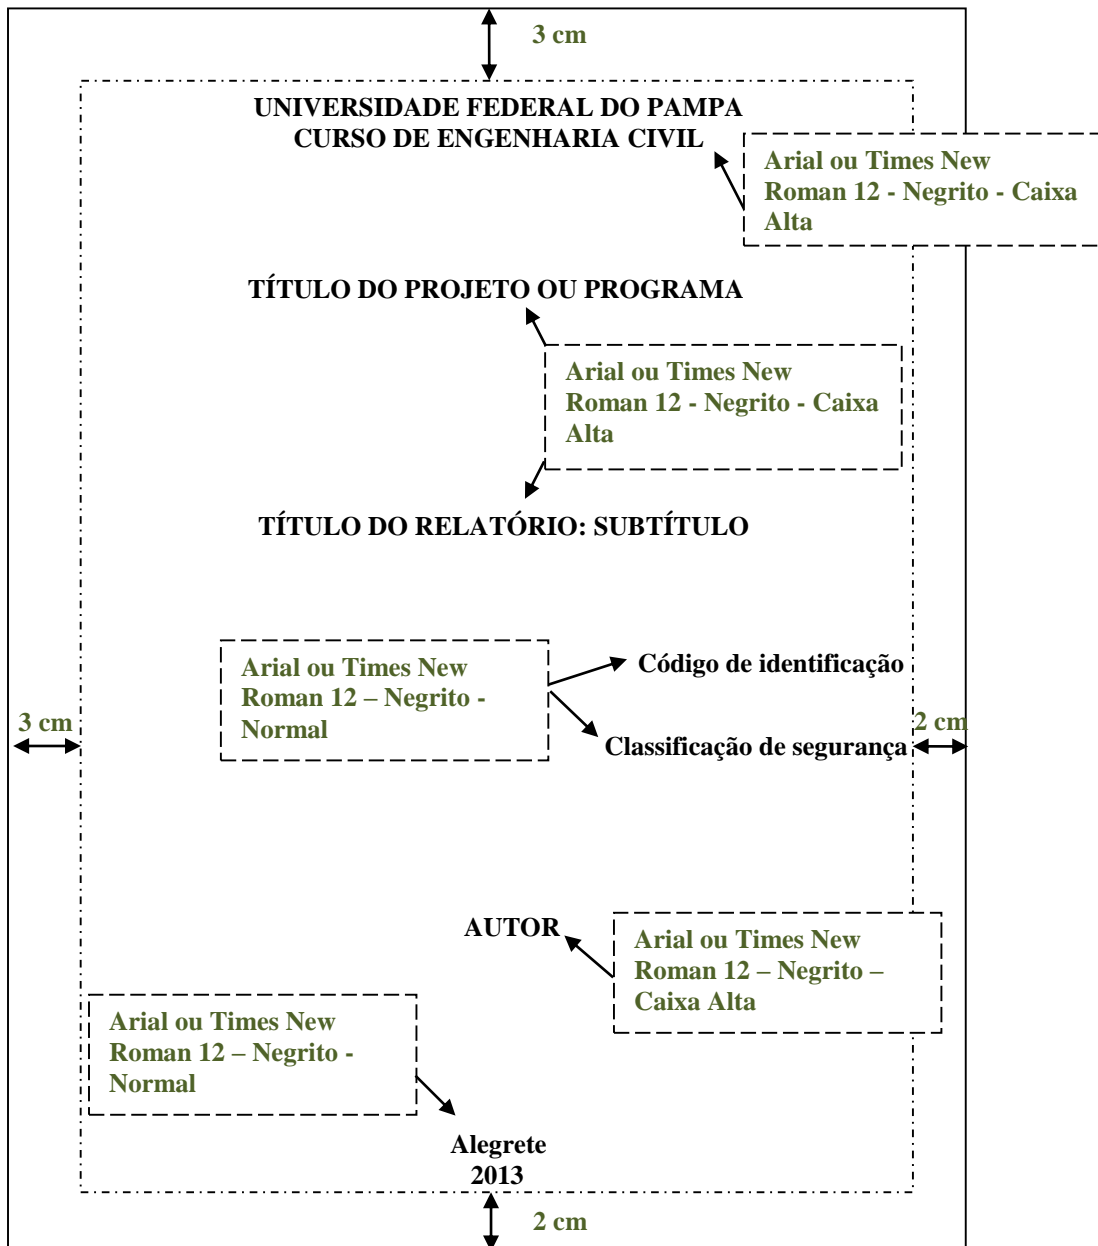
3 cm

UNIVERSIDADE FEDERAL DO PAMPA
CURSO DE ENGENHARIA CIVIL

Arial ou Times New Roman 12 - Negrito - Caixa Alta

TÍTULO DO PROJETO OU PROGRAMA

Arial ou Times New Roman 12 - Negrito - Caixa Alta

TÍTULO DO RELATÓRIO: SUBTÍTULO

Arial ou Times New Roman 12 – Negrito - Normal

Código de identificação

Classificação de segurança

3 cm

2 cm

AUTOR

Arial ou Times New Roman 12 – Negrito – Caixa Alta

Arial ou Times New Roman 12 – Negrito - Normal

Alegrete
2013

2 cm